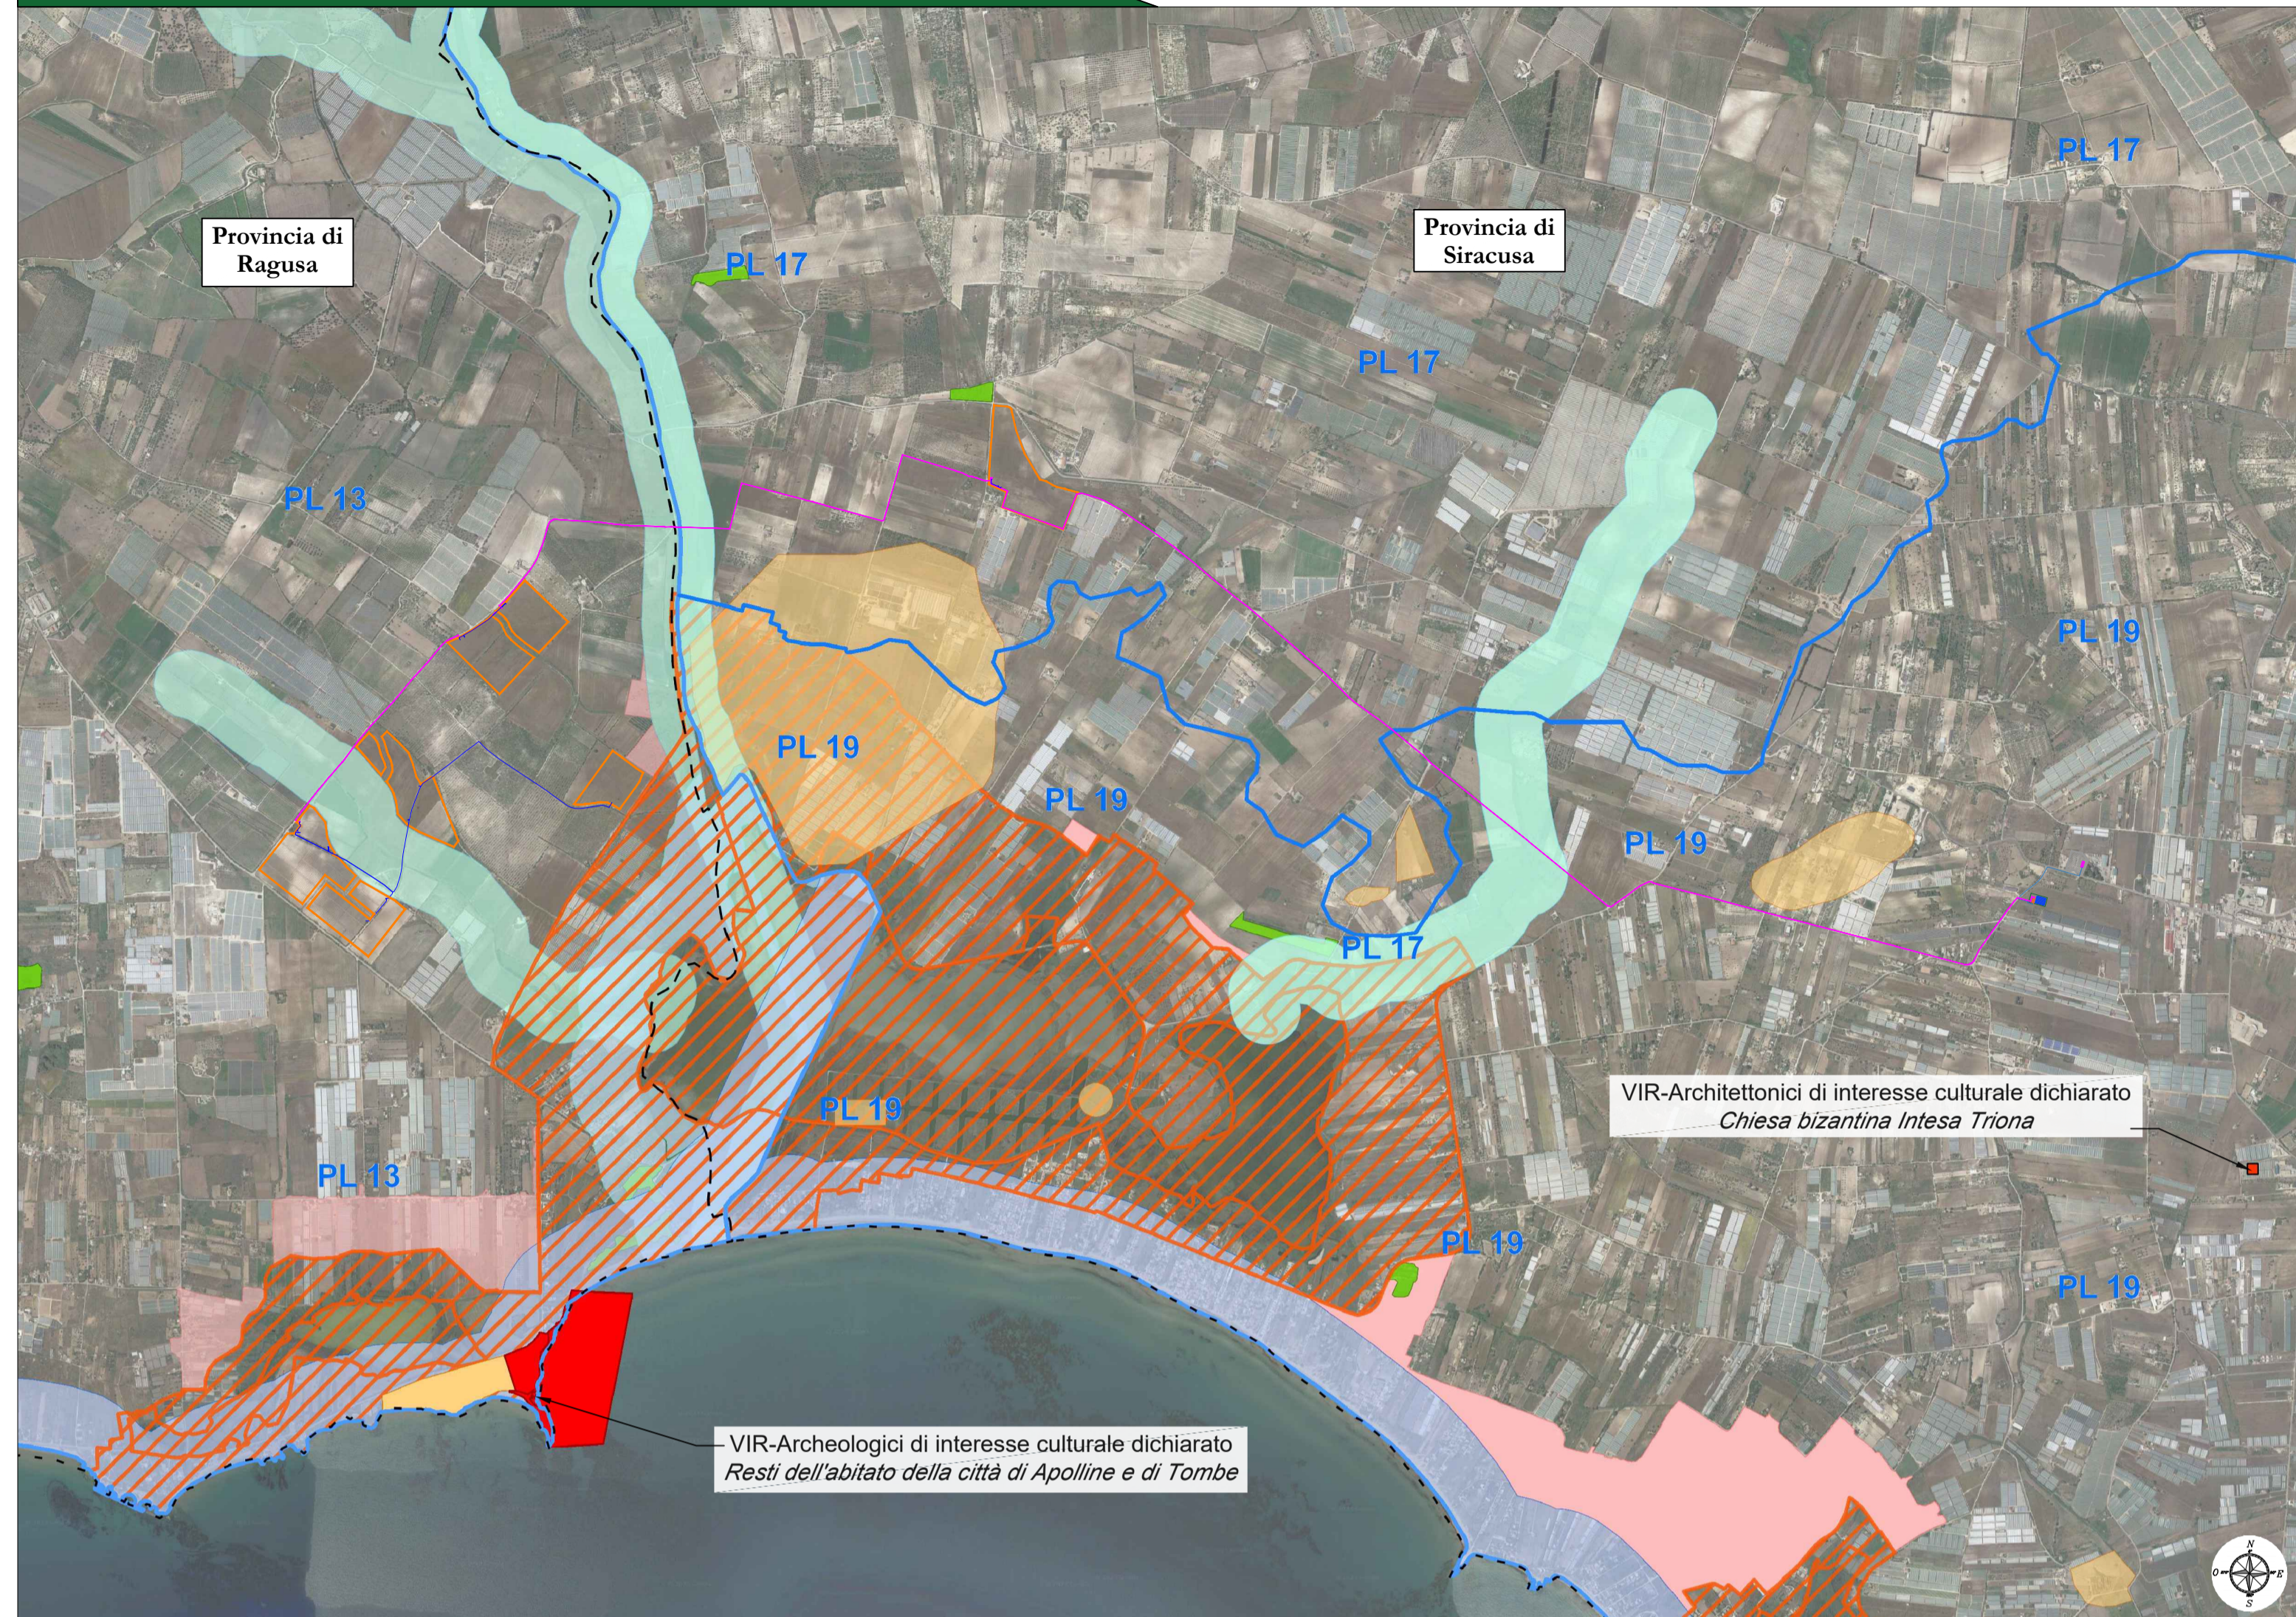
Provincia di Ragusa

Provincia di Siracusa

PL 17

PL 17

PL 17

PL 13

PL 19

PL 19

PL 19

PL 19

PL 17

PL 19

PL 13

PL 19

PL 19

VIR-Architettonici di interesse culturale dichiarato
Chiesa bizantina Intesa Triona

VIR-Archeologici di interesse culturale dichiarato
Resti dell'abitato della città di Apolline e di Tombe

N
O E
S